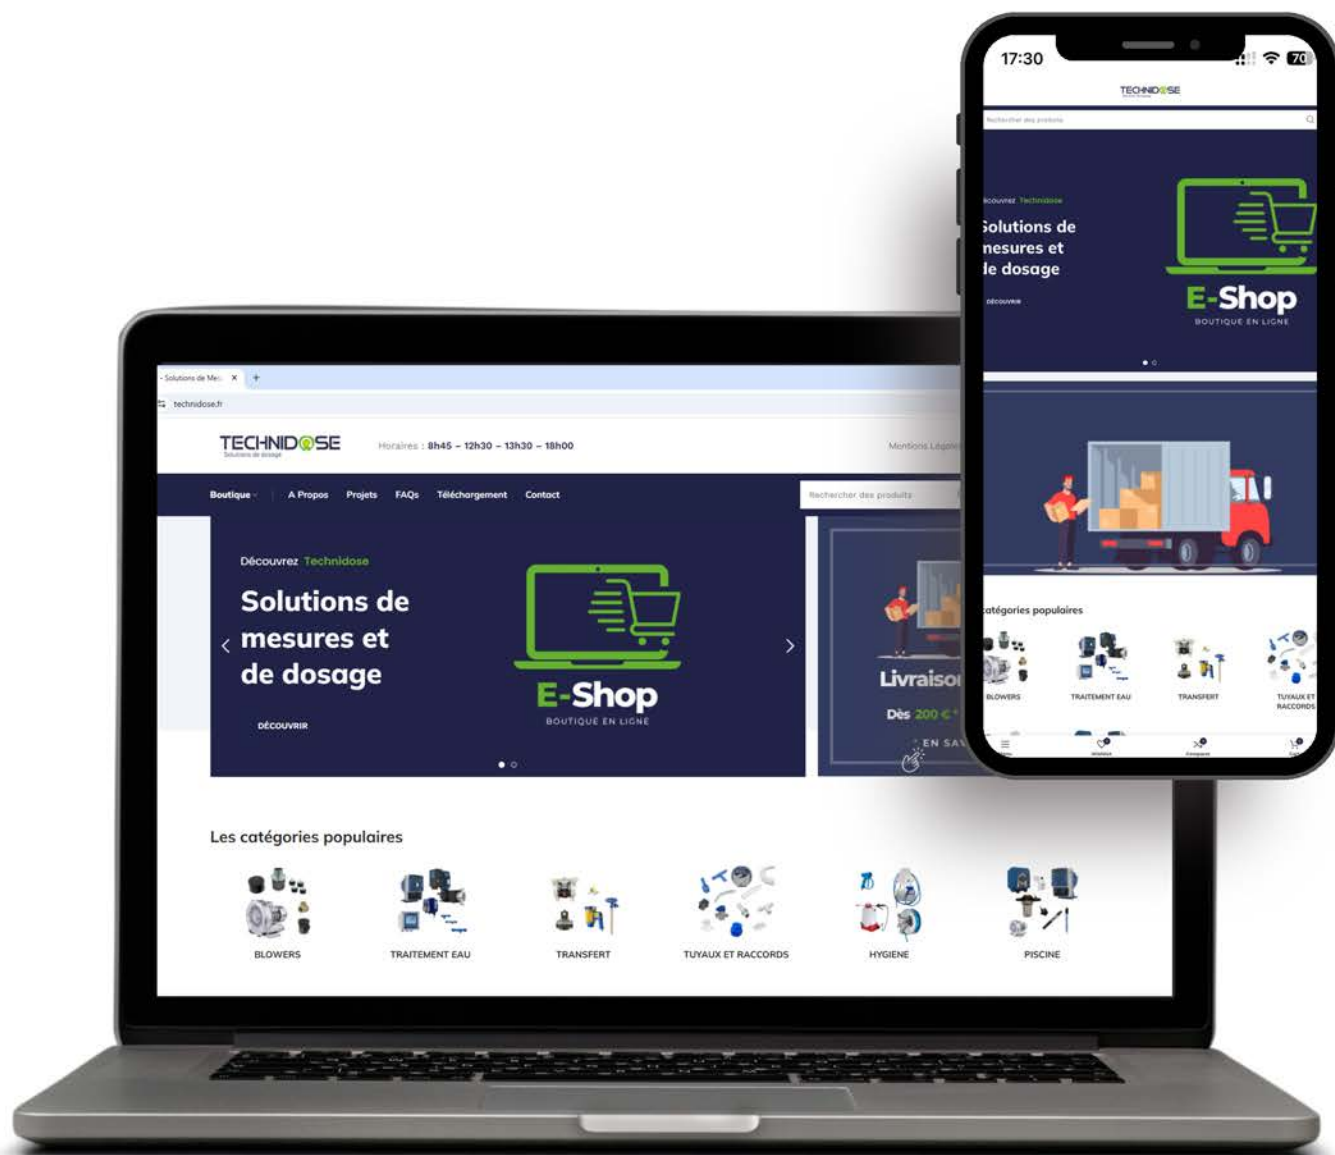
17:30

TECHNIDOSE

Rechercher des produits

écouvrez Technidose

Solutions de mesures et le dosage

DÉCOUVRIR

E-Shop
BOUTIQUE EN LIGNE

atégories populaires

BLOWERS

TRAITEMENT EAU

TRANSFERT

TUYAUX ET RACCORDS

Solutions de Me: ×

technidose.fr

TECHNIDOSE
Solutions de dosage

Horaires : 8h45 – 12h30 – 13h30 – 18h00

Mentions Légale

Boutique

A Propos

Projets

FAQs

Téléchargement

Contact

Rechercher des produits

Découvrez Technidose

Solutions de mesures et de dosage

DÉCOUVRIR

E-Shop
BOUTIQUE EN LIGNE

Livraiso

Dès 200 €

EN SA

Les catégories populaires

BLOWERS

TRAITEMENT EAU

TRANSFERT

TUYAUX ET RACCORDS

HYGIENE

PISCINE